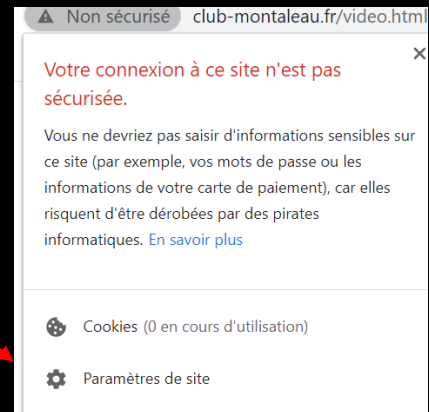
Non sécurisé club-montaleau.fr/video.html

×

Votre connexion à ce site n'est pas sécurisée.

Vous ne devriez pas saisir d'informations sensibles sur ce site (par exemple, vos mots de passe ou les informations de votre carte de paiement), car elles risquent d'être dérobées par des pirates informatiques. En savoir plus

Cookies (0 en cours d'utilisation)

Paramètres de site